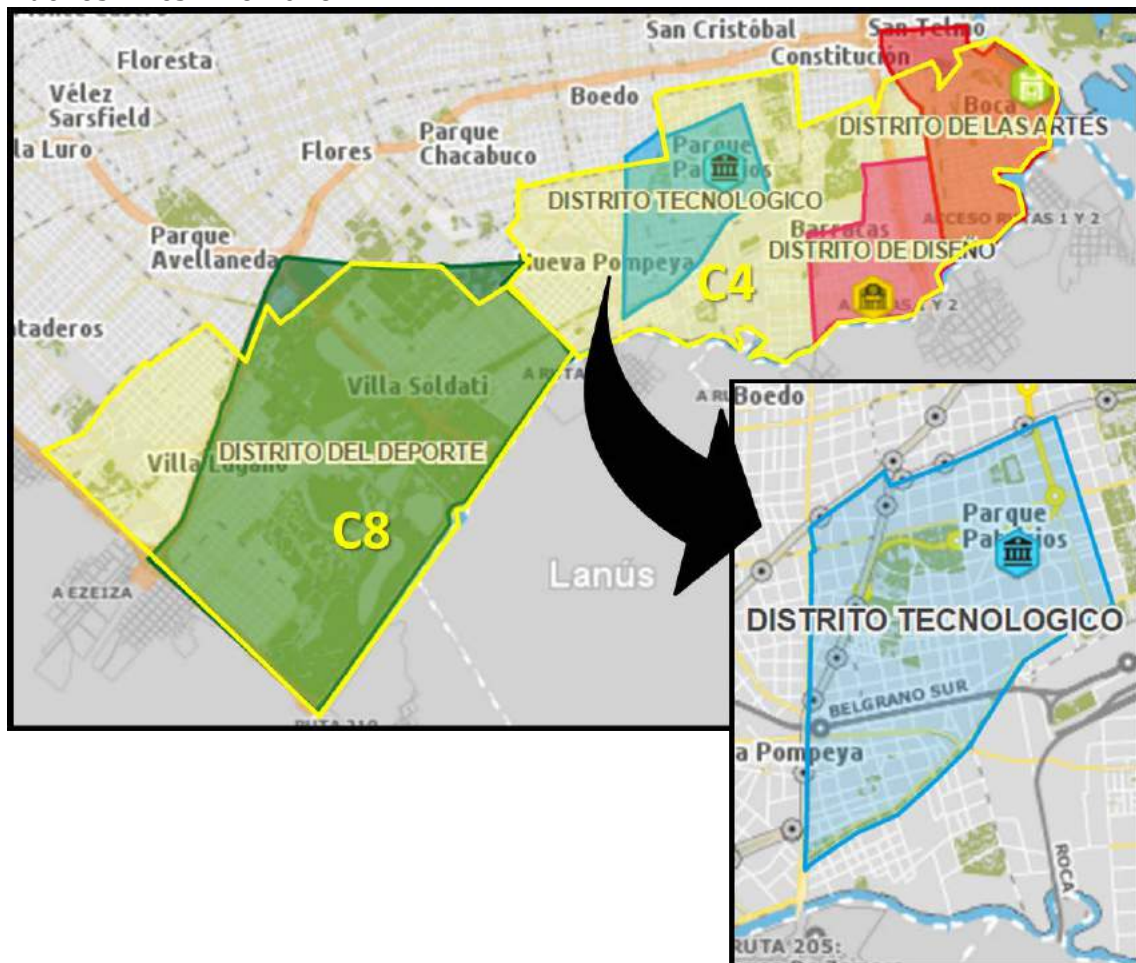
San Cristóbal
San Telmo
Floresta
Constitución
Vélez Sarsfield
Boedo
Boca
DISTRITO DE LAS ARTES
la Luro
Parque Chacabuco
Flores
Parque Patricios
DISTRITO TECNOLOGICO
Parque Avellaneda
Barracas
ACCESO RUTAS 1 Y 2
DISTRITO DE DISEÑO
Nueva Pompeya
C4
ataderos
Villa Soldati
A RUTA
A RU
Boedo
DISTRITO DEL DEPORTE
Villa Lugano
C8
Lanús
A EZEIZA
RUTA 210
Parque Patricios
DISTRITO TECNOLOGICO
BELGRANO SUR
a Pompeya
ROCA
RUTA 205: